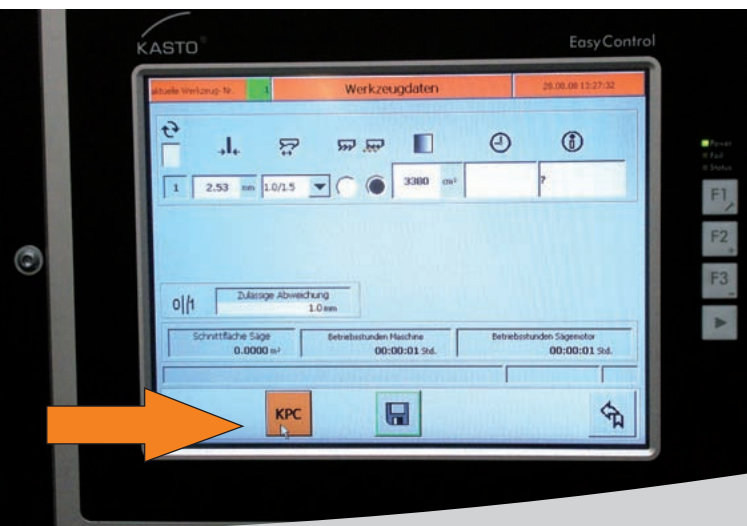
KASTO

EasyControl

aktuelle Werkzeug- Nr. 1

Werkzeugdaten

28.08.08 12:27:32

1 2.53 mm 1.0/1.5

3300 cm²

?

0|1

Zulässige Abweichung 1.0 mm

Schnittfläche Säge 0.0000 m²

Betriebsstunden Maschine 00:00:01 Std.

Betriebsstunden Sägemotor 00:00:01 Std.

KPC

Power
Fail
Status

F1

F2

F3